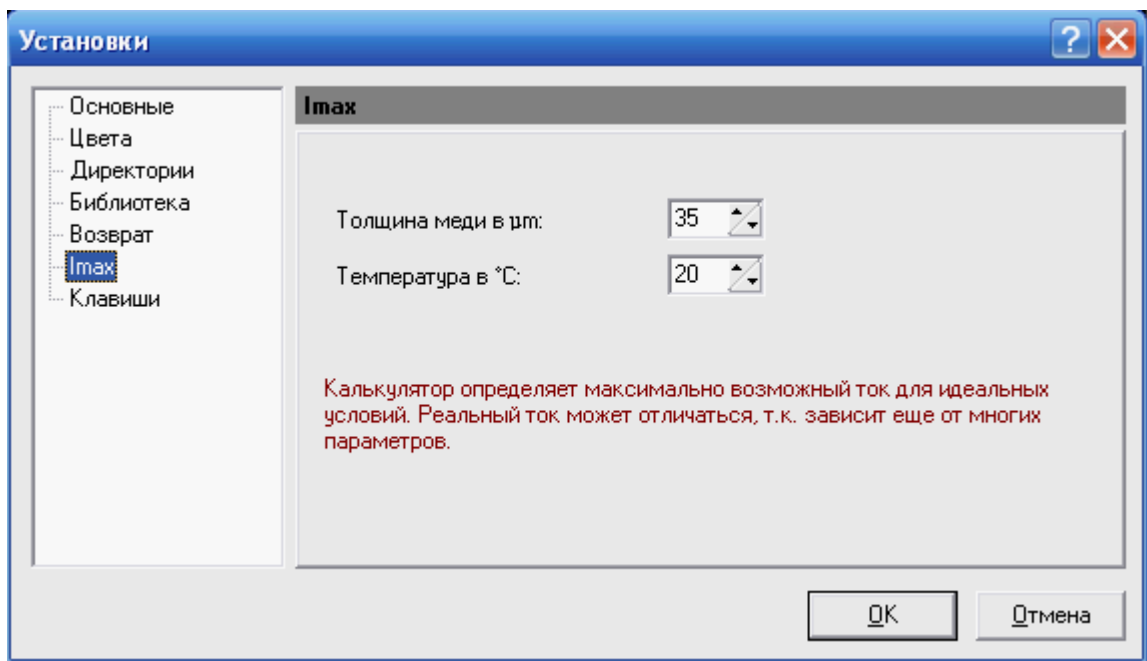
Установки

?

Основные
Цвета
Директории
Библиотека
Возврат
Imax
Клавиши

Imax

Толщина меди в µm: 35

Температура в °C: 20

Калькулятор определяет максимально возможный ток для идеальных условий. Реальный ток может отличаться, т.к. зависит еще от многих параметров.

OK

Отмена